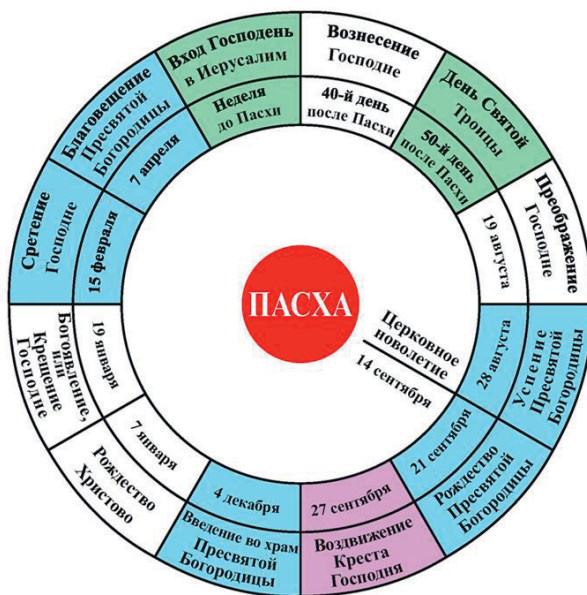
ПАСХА

Церковное новолетие
14 сентября

Вход Господень в Иерусалим
Неделя до Пасхи

Вознесение Господне
40-й день после Пасхи

День Святой Троицы
50-й день после Пасхи

Преображение Господне
19 августа

Успение Пресвятой Богородицы
28 августа

Рождество Пресвятой Богородицы
21 сентября

Воздвижение Креста Господня
27 сентября

Введение во храм Пресвятой Богородицы
4 декабря

Рождество Христово
7 января

Богоявление, или Крещение Господне
19 января

Сретение Господне
15 февраля

Благовещение Пресвятой Богородицы
7 апреля